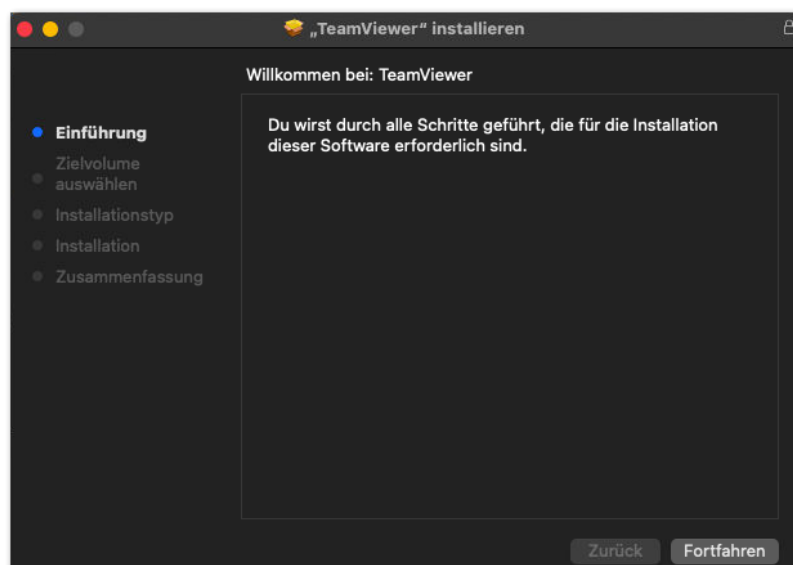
„TeamViewer“ installieren

Willkommen bei: TeamViewer

Einführung
Zielvolume auswählen
Installationstyp
Installation
Zusammenfassung

Du wirst durch alle Schritte geführt, die für die Installation dieser Software erforderlich sind.

Zurück
Fortfahren